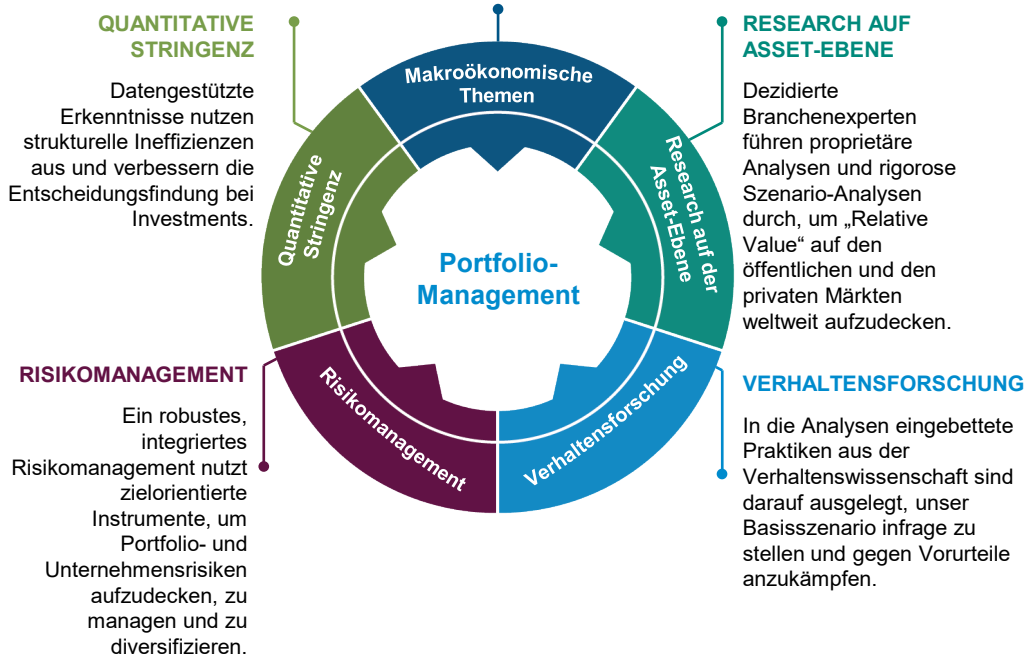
QUANTITATIVE STRINGENZ

Datengestützte Erkenntnisse nutzen strukturelle Ineffizienzen aus und verbessern die Entscheidungsfindung bei Investments.

Makroökonomische Themen

RESEARCH AUF ASSET-EBENE

Dezidierte Branchenexperten führen proprietäre Analysen und rigorose Szenario-Analysen durch, um „Relative Value“ auf den öffentlichen und den privaten Märkten weltweit aufzudecken.

Quantitative Stringenz

Research auf der Asset-Ebene

Portfolio-Management

RISIKOMANAGEMENT

Ein robustes, integriertes Risikomanagement nutzt zielorientierte Instrumente, um Portfolio- und Unternehmensrisiken aufzudecken, zu managen und zu diversifizieren.

Risikomanagement

Verhaltensforschung

VERHALTENSFORSCHUNG

In die Analysen eingebettete Praktiken aus der Verhaltenswissenschaft sind darauf ausgelegt, unser Basisszenario infrage zu stellen und gegen Vorurteile anzukämpfen.